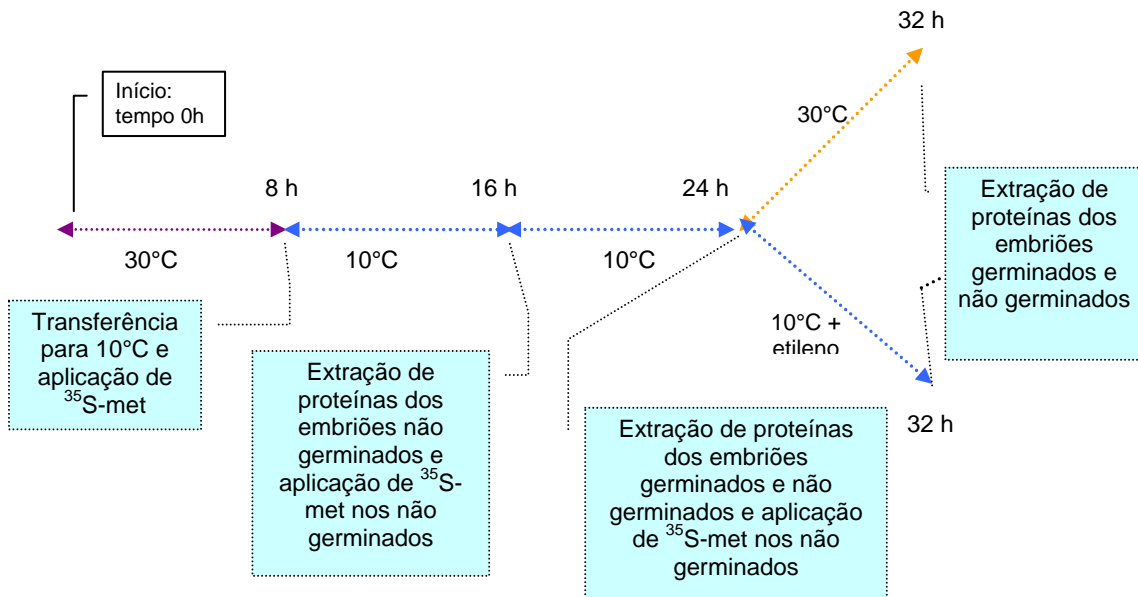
Início: tempo 0h

32 h

30°C

8 h

16 h

24 h

Extração de proteínas dos embriões germinados e não germinados

30°C

10°C

10°C

Transferência para 10°C e aplicação de $^{35}$S-met

10°C + etileno

Extração de proteínas dos embriões não germinados e aplicação de $^{35}$S-met nos não germinados

32 h

Extração de proteínas dos embriões germinados e não germinados e aplicação de $^{35}$S-met nos não germinados